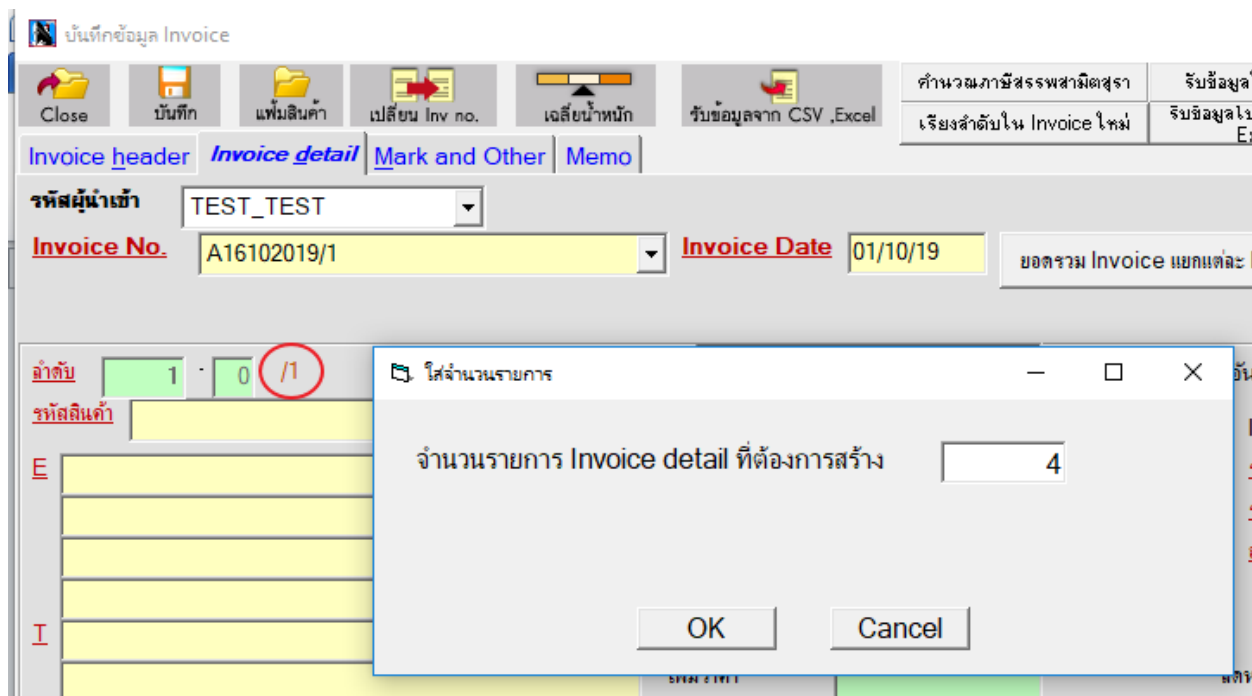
บันทึกข้อมูล Invoice

Close บันทึก แฟ้มสินค้า เปลี่ยน Inv no. เฉลี่ยน้ำหนัก รับข้อมูลจาก CSV ,Excel

คำนวณภาษีสรรพสามิตสุรา รับข้อมูล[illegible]
เรียงลำดับใน Invoice ใหม่ รับข้อมูลใ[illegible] E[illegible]

Invoice header Invoice detail Mark and Other Memo

รหัสผู้นำเข้า TEST_TEST

Invoice No. A16102019/1 Invoice Date 01/10/19 ยอดรวม Invoice แยกแต่ละ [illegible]

ลำดับ 1 - 0 /1

รหัสสินค้า

E

T

ใส่จำนวนรายการ

จำนวนรายการ Invoice detail ที่ต้องการสร้าง 4

OK Cancel